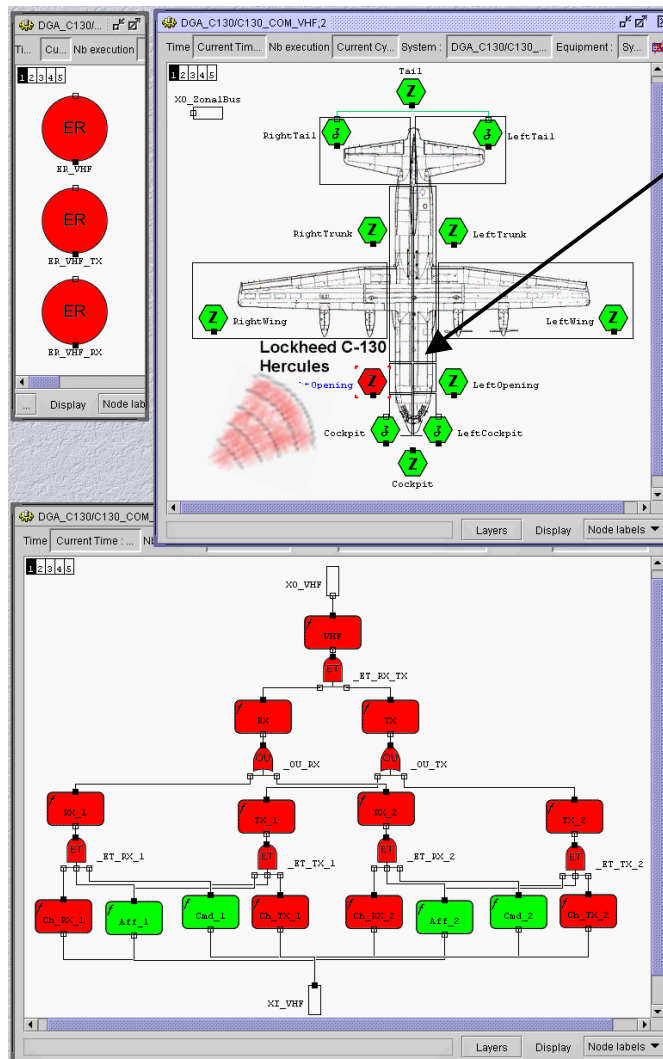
DGA_C130/...

Ti... Cu... Nb execution

1 2 3 4 5

ER
ER_VHF

ER
ER_VHF_TX

ER
ER_VHF_RX

... Display Node lab

DGA_C130/C130_COM_VHF;2

Time Current Tim... Nb execution Current Cy... System : DGA_C130/C130_... Equipment : Sy...

1 2 3 4 5

X0_ZonalBus

Tail
Z

RightTail
LeftTail

RightTrunk Z
Z LeftTrunk

Z RightWing
LeftWing Z

Lockheed C-130
Hercules

Opening Z
Z LeftOpening

Cockpit
LeftCockpit

Z
Cockpit

Layers Display Node labels

DGA_C130/C130_COM...

Time Current Time : ... N

1 2 3 4 5

X0_VHF

VHF

ET
_ET_RX_TX

RX
TX

OU _OU_RX
OU _OU_TX

RX_1
TX_1
RX_2
TX_2

ET _ET_RX_1
ET _ET_TX_1
ET _ET_RX_2
ET _ET_TX_2

Ch_RX_1
Aff_1
Cmd_1
Ch_TX_1
Ch_RX_2
Aff_2
Cmd_2
Ch_TX_2

XI_VHF

Layers Display Node labels